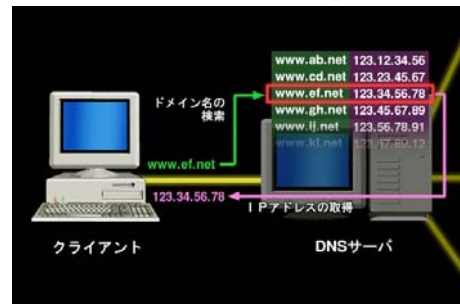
| www.ab.net | 123.12.34.56 |
|---|---|
| www.cd.net | 123.23.45.67 |
| www.ef.net | 123.34.56.78 |
| www.gh.net | 123.45.67.89 |
| www.ij.net | 123.56.78.91 |
| www.kl.net | 123.67.89.12 |

ドメイン名の検索

www.ef.net

123.34.56.78

ＩＰアドレスの取得

クライアント

DNSサーバ